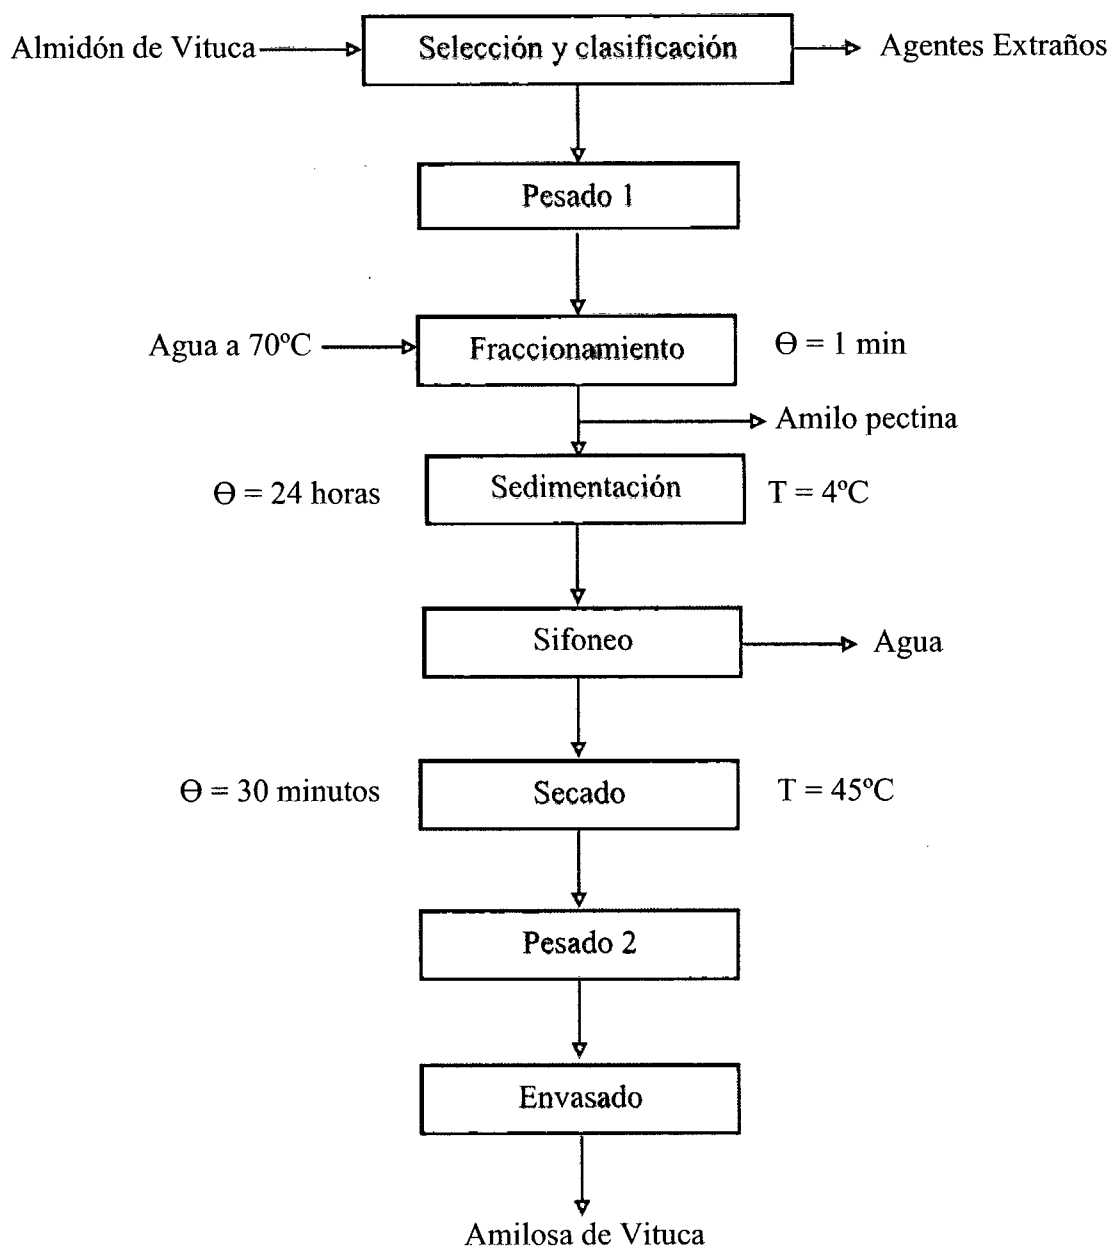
Almidón de Vituca

Selección y clasificación

Agentes Extraños

Pesado 1

Agua a 70ºC

Fraccionamiento

$\Theta = 1$ min

Amilo pectina

$\Theta = 24$ horas

Sedimentación

T = 4ºC

Sifoneo

Agua

$\Theta = 30$ minutos

Secado

T = 45ºC

Pesado 2

Envasado

Amilosa de Vituca